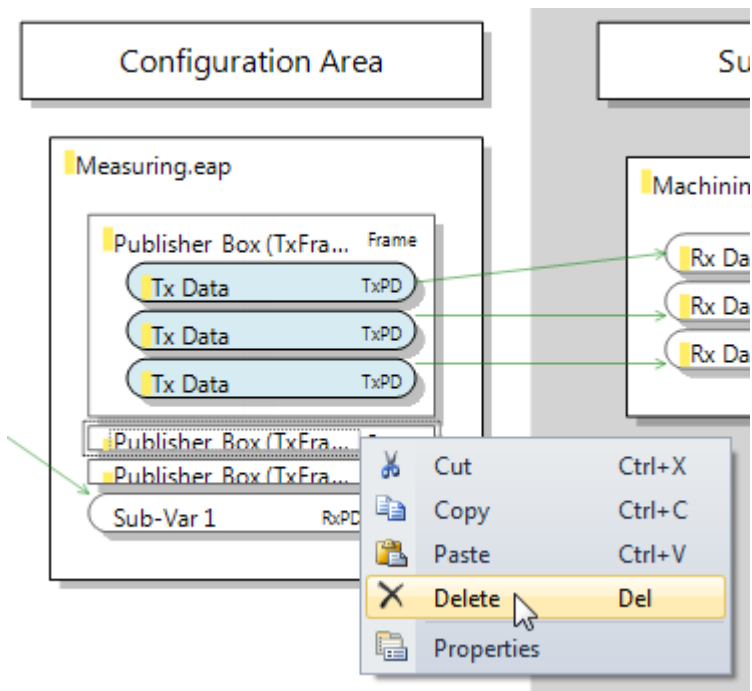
Configuration Area

Su

Measuring.eap

Publisher Box (TxFra... Frame

Tx Data TxPD

Tx Data TxPD

Tx Data TxPD

Publisher Box (TxFra...

Publisher Box (TxFra...

Sub-Var 1 RxPD

Machinin

Rx Da

Rx Da

Rx Da

Cut Ctrl+X

Copy Ctrl+C

Paste Ctrl+V

Delete Del

Properties